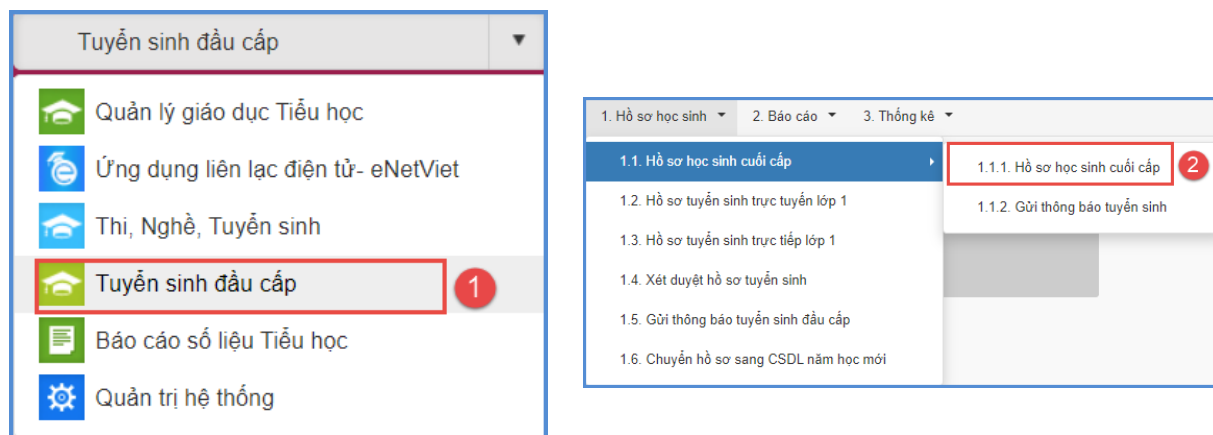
Tuyển sinh đầu cấp ▼

Quản lý giáo dục Tiểu học

Ứng dụng liên lạc điện tử- eNetViet

Thi, Nghề, Tuyển sinh

Tuyển sinh đầu cấp

1

Báo cáo số liệu Tiểu học

Quản trị hệ thống

1. Hồ sơ học sinh ▼ 2. Báo cáo ▼ 3. Thống kê ▼

1.1. Hồ sơ học sinh cuối cấp ▸

1.2. Hồ sơ tuyển sinh trực tuyến lớp 1

1.3. Hồ sơ tuyển sinh trực tiếp lớp 1

1.4. Xét duyệt hồ sơ tuyển sinh

1.5. Gửi thông báo tuyển sinh đầu cấp

1.6. Chuyển hồ sơ sang CSDL năm học mới

1.1.1. Hồ sơ học sinh cuối cấp

2

1.1.2. Gửi thông báo tuyển sinh